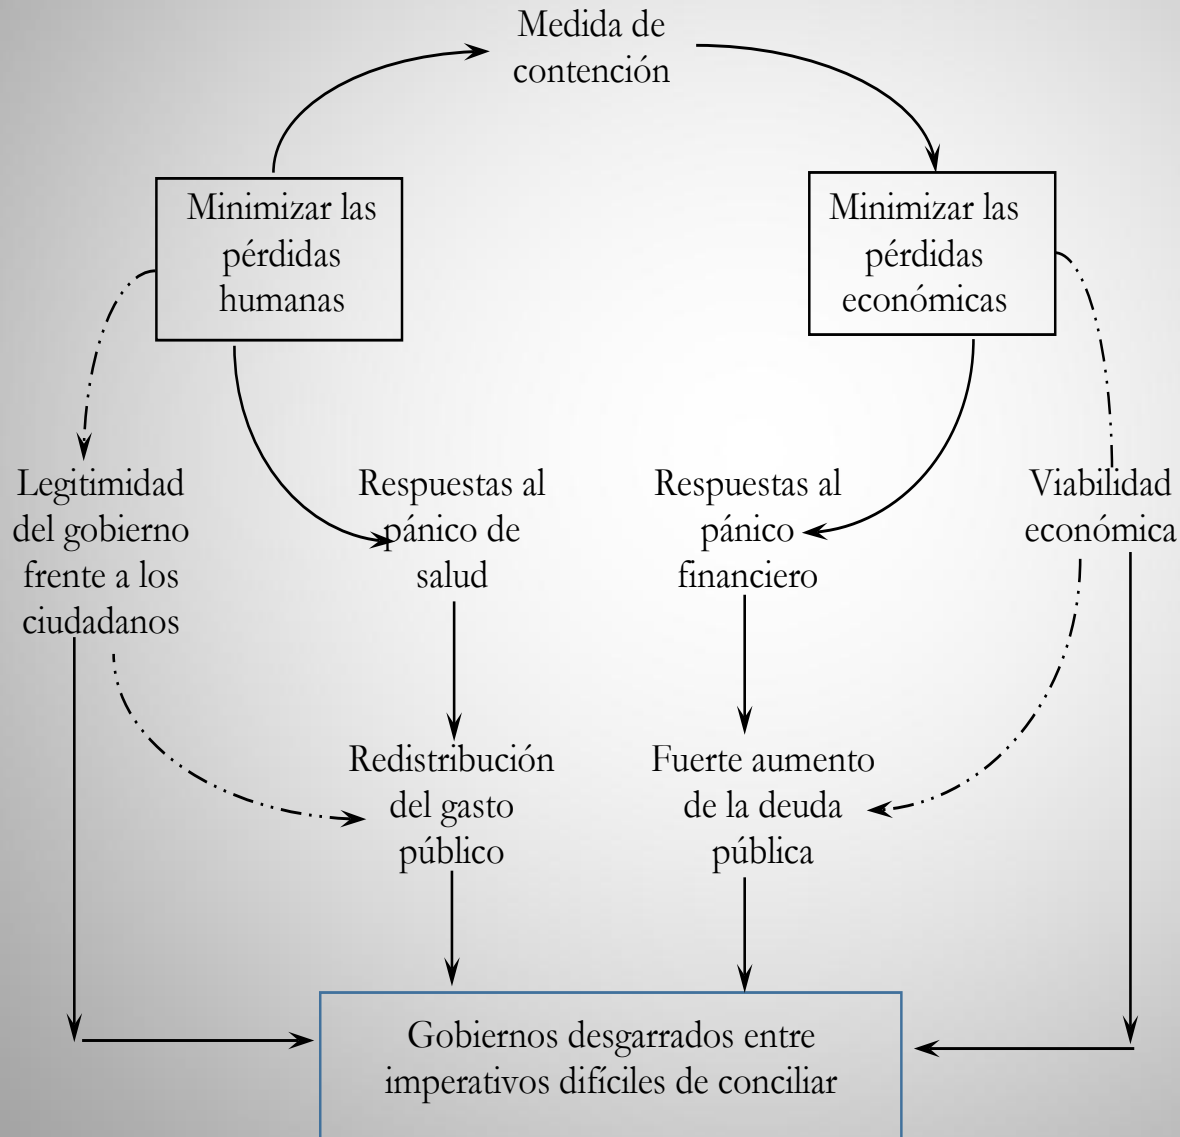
Medida de contención

Minimizar las pérdidas humanas

Minimizar las pérdidas económicas

Legitimidad del gobierno frente a los ciudadanos

Respuestas al pánico de salud

Respuestas al pánico financiero

Viabilidad económica

Redistribución del gasto público

Fuerte aumento de la deuda pública

Gobiernos desgarrados entre imperativos difíciles de conciliar